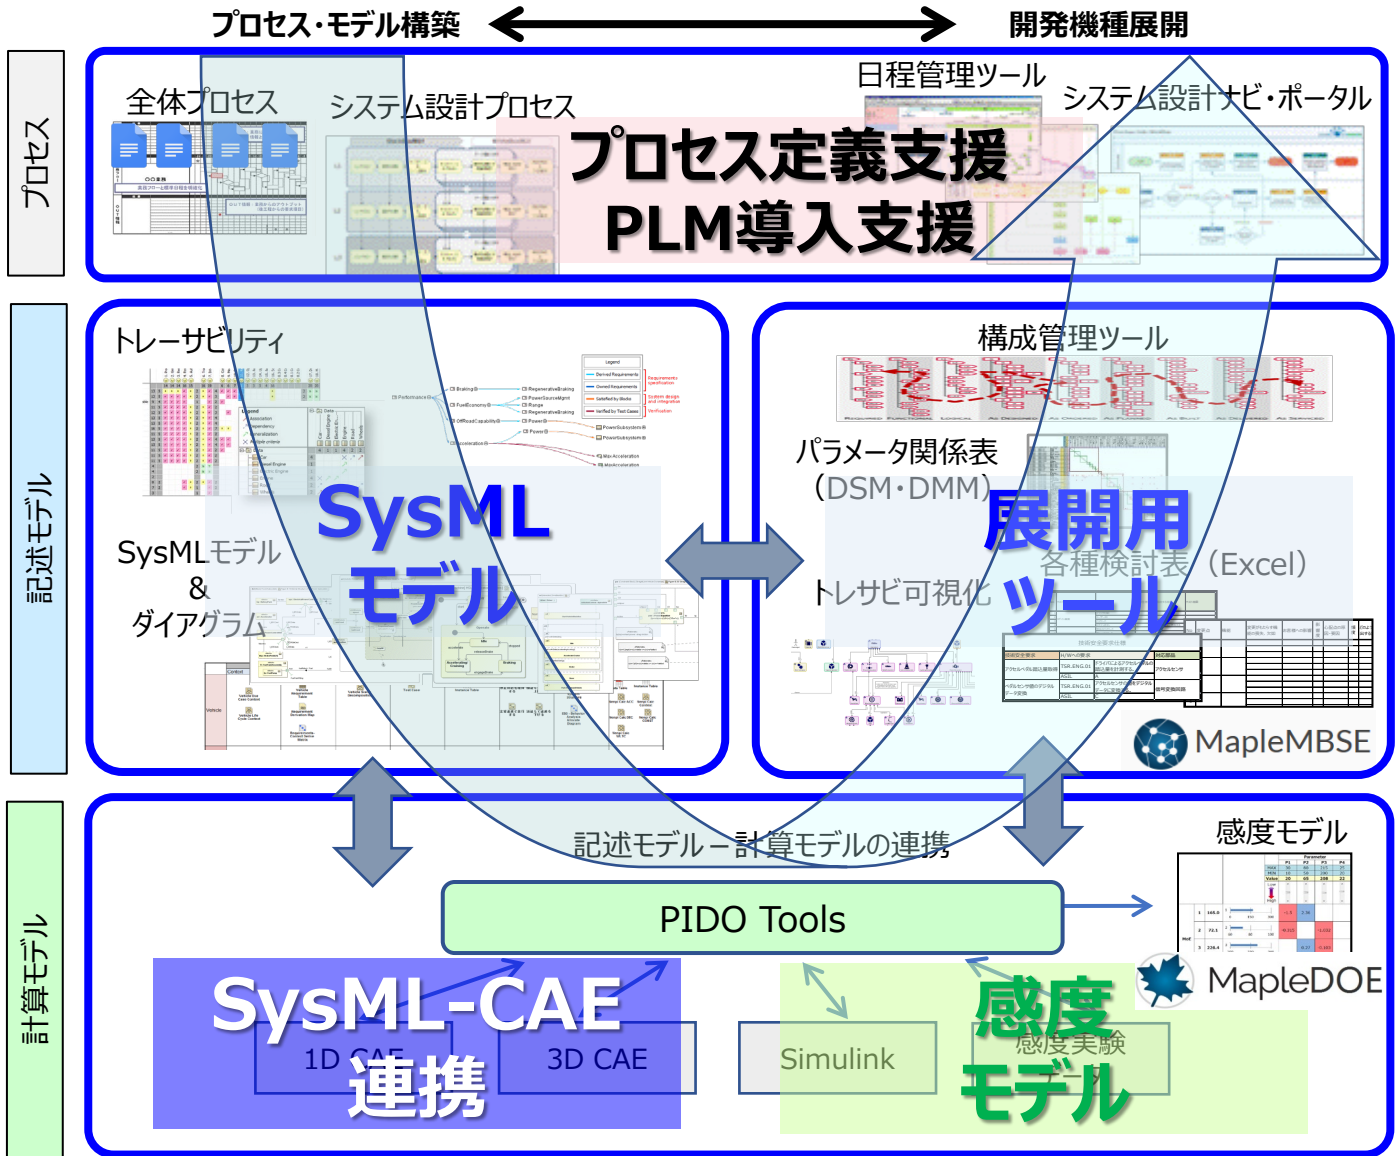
プロセス・モデル構築

開発機種展開

プロセス

全体プロセス

システム設計プロセス

日程管理ツール

システム設計ナビ・ポータル

プロセス定義支援
PLM導入支援

記述モデル

トレーサビリティ

SysMLモデル
&
ダイアグラム

SysML
モデル

構成管理ツール

パラメータ関係表
（DSM・DMM）

展開用
ツール

各種検討表（Excel）

トレサビ可視化

MapleMBSE

計算モデル

記述モデル－計算モデルの連携

感度モデル

PIDO Tools

MapleDOE

SysML-CAE
連携

1D CAE

3D CAE

Simulink

感度
モデル

感度実験